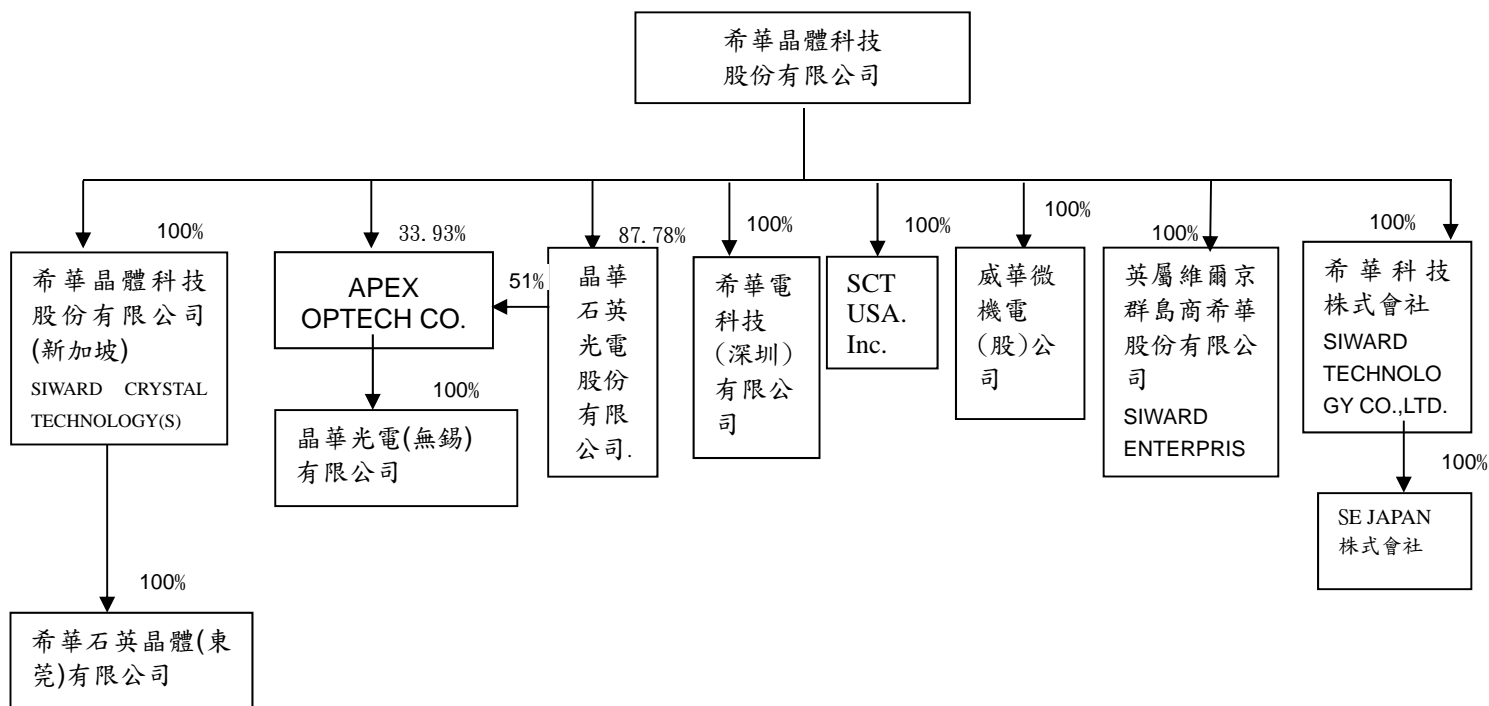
希華晶體科技股份有限公司

100%

希華晶體科技股份有限公司(新加坡) SIWARD CRYSTAL TECHNOLOGY(S)

100%

希華石英晶體(東莞)有限公司

33.93%

APEX OPTECH CO.

51%

100%

晶華光電(無錫)有限公司

87.78%

晶華石英光電股份有限公司.

100%

希華電科技(深圳)有限公司

100%

SCT USA. Inc.

100%

威華微機電(股)公司

100%

英屬維爾京群島商希華股份有限公司 SIWARD ENTERPRIS

100%

希華科技株式會社 SIWARD TECHNOLOGY CO.,LTD.

100%

SE JAPAN 株式會社